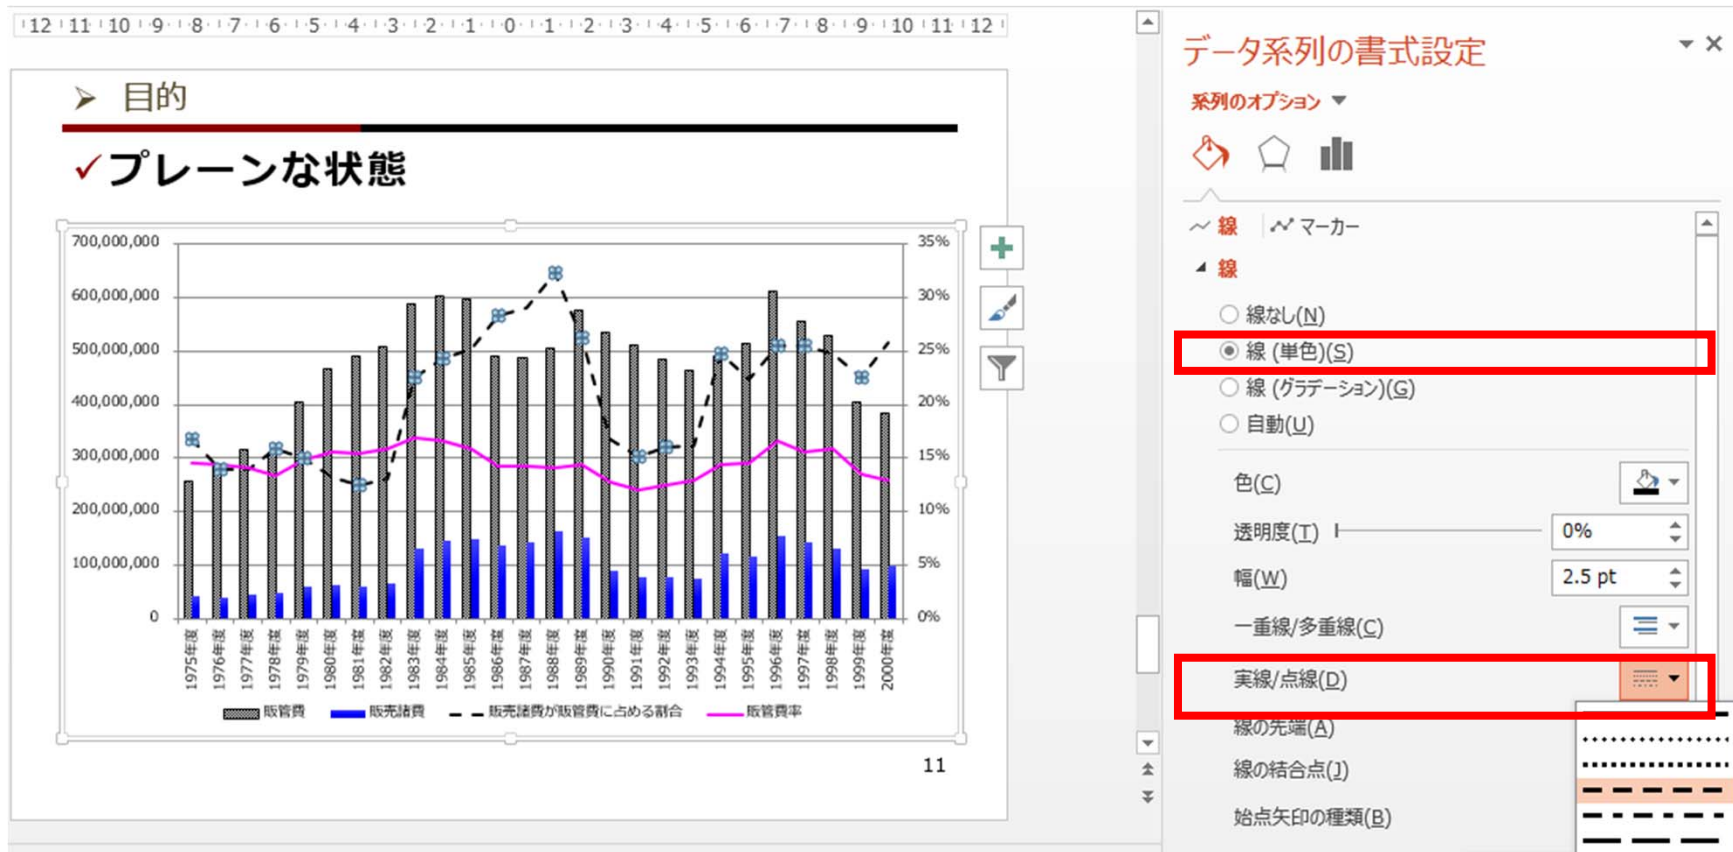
12 11 10 9 8 7 6 5 4 3 2 1 0 1 2 3 4 5 6 7 8 9 10 11 12

目的

✓プレーンな状態

700,000,000
600,000,000
500,000,000
400,000,000
300,000,000
200,000,000
100,000,000
0

35%
30%
25%
20%
15%
10%
5%
0%

1975年度 1976年度 1977年度 1978年度 1979年度 1980年度 1981年度 1982年度 1983年度 1984年度 1985年度 1986年度 1987年度 1988年度 1989年度 1990年度 1991年度 1992年度 1993年度 1994年度 1995年度 1996年度 1997年度 1998年度 1999年度 2000年度

販管費 販売諸費 販売諸費が販管費に占める割合 販管費率

11

データ系列の書式設定

系列のオプション

線 マーカー

線

線なし(N)
線 (単色)(S)
線 (グラデーション)(G)
自動(U)

色(C)
透明度(T) 0%
幅(W) 2.5 pt
一重線/多重線(C)
実線/点線(D)
線の先端(A)
線の結合点(J)
始点矢印の種類(B)